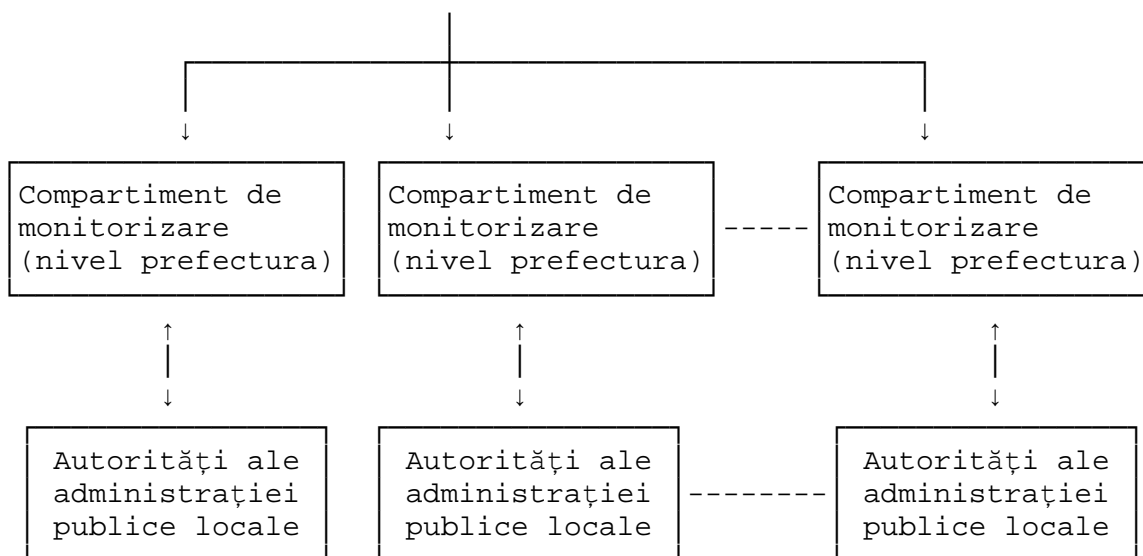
Compartiment de monitorizare (nivel prefectura)

Compartiment de monitorizare (nivel prefectura)

Compartiment de monitorizare (nivel prefectura)

Autorități ale administrației publice locale

Autorități ale administrației publice locale

Autorități ale administrației publice locale